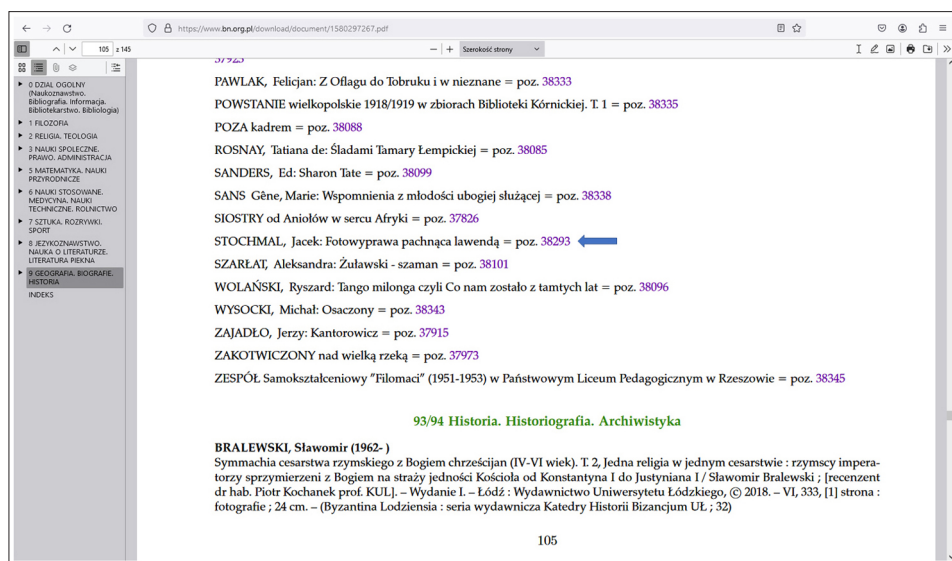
https://www.bn.org.pl/download/document/1580297267.pdf

105 z 145

Szerokość strony

0 DZIAŁ OGÓLNY (Naukoznawstwo. Bibliografia. Informacja. Bibliotekarstwo. Biblioteki)
1 FILOZOFIA
2 RELIGIA. TEOLOGIA
3 NAUKI SPOŁECZNE. PRAWO. ADMINISTRACJA
5 MATEMATYKA. NAUKI PRZYRODNICZE
6 NAUKI STOSOWANE. MEDYCYNA. NAUKI TECHNICZNE. ROLNICTWO
7 SZTUKA. ROZRYWKI. SPORT
8 JĘZYKOZNAWSTWO. NAUKA O LITERATURZE. LITERATURA PIĘKNA
9 GEOGRAFIA. BIOGRAFIE. HISTORIA
INDEKS

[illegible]

PAWLAK, Felicjan: Z Oflagu do Tobruku i w nieznane = poz. 38333

POWSTANIE wielkopolskie 1918/1919 w zbiorach Biblioteki Kórnickiej. T. 1 = poz. 38335

POZA kadrem = poz. 38088

ROSNAY, Tatiana de: Śladami Tamary Łempickiej = poz. 38085

SANDERS, Ed: Sharon Tate = poz. 38099

SANS Gêne, Marie: Wspomnienia z młodości ubogiej służącej = poz. 38338

SIOSTRY od Aniołów w sercu Afryki = poz. 37826

STOCHMAL, Jacek: Fotowyprawa pachnąca lawendą = poz. 38293

SZARŁAT, Aleksandra: Żuławski - szaman = poz. 38101

WOLAŃSKI, Ryszard: Tango milonga czyli Co nam zostało z tamtych lat = poz. 38096

WYSOCKI, Michał: Osaczony = poz. 38343

ZAJADŁO, Jerzy: Kantorowicz = poz. 37915

ZAKOTWICZONY nad wielką rzeką = poz. 37973

ZESPÓŁ Samokształceniowy "Filomaci" (1951-1953) w Państwowym Liceum Pedagogicznym w Rzeszowie = poz. 38345

93/94 Historia. Historiografia. Archiwistyka

BRALEWSKI, Sławomir (1962- )
Symmachia cesarstwa rzymskiego z Bogiem chrześcijan (IV-VI wiek). T. 2, Jedna religia w jednym cesarstwie : rzymscy imperatorzy sprzymierzeni z Bogiem na straży jedności Kościoła od Konstantyna I do Justyniana I / Sławomir Bralewski ; [recenzent dr hab. Piotr Kochanek prof. KUL]. – Wydanie I. – Łódź : Wydawnictwo Uniwersytetu Łódzkiego, © 2018. – VI, 333, [1] strona : fotografie ; 24 cm. – (Byzantina Lodziensia : seria wydawnicza Katedry Historii Bizancjum UŁ ; 32)

105